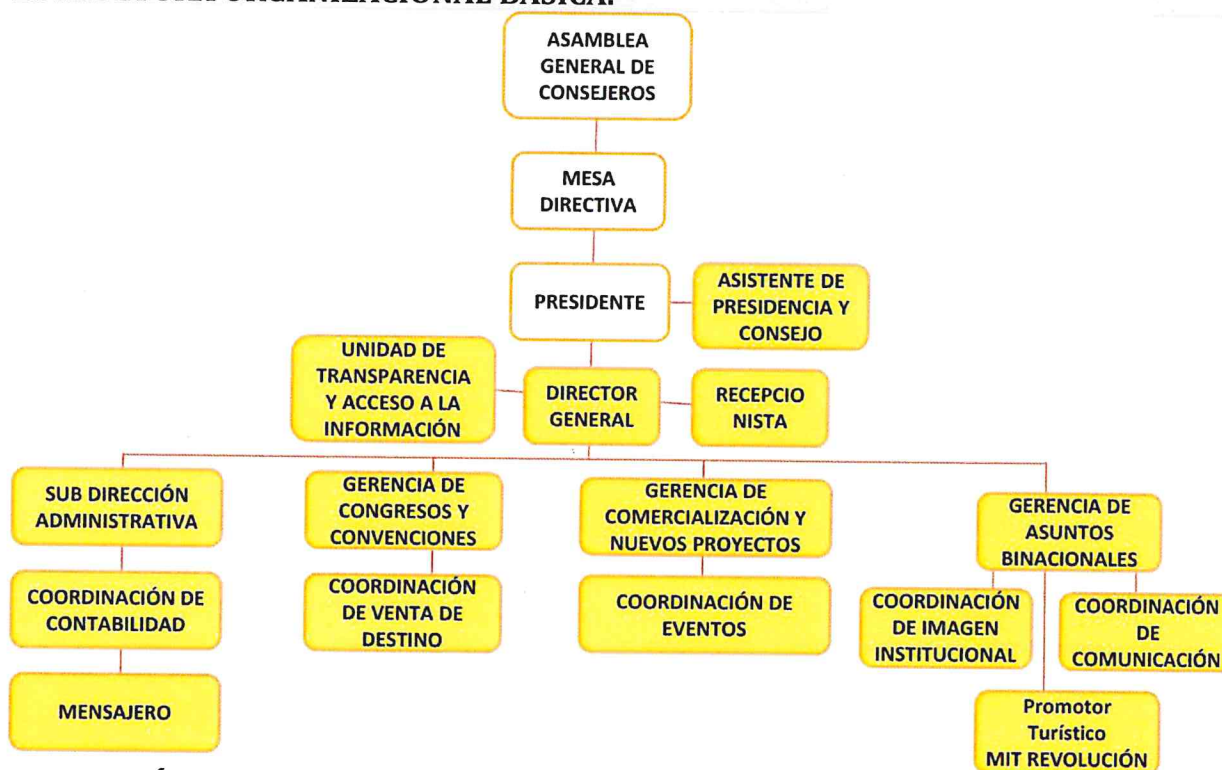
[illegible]

ASAMBLEA GENERAL DE CONSEJEROS

MESA DIRECTIVA

PRESIDENTE

ASISTENTE DE PRESIDENCIA Y CONSEJO

UNIDAD DE TRANSPARENCIA Y ACCESO A LA INFORMACIÓN

DIRECTOR GENERAL

RECEPCIO NISTA

SUB DIRECCIÓN ADMINISTRATIVA

GERENCIA DE CONGRESOS Y CONVENCIONES

GERENCIA DE COMERCIALIZACIÓN Y NUEVOS PROYECTOS

GERENCIA DE ASUNTOS BINACIONALES

COORDINACIÓN DE CONTABILIDAD

COORDINACIÓN DE VENTA DE DESTINO

COORDINACIÓN DE EVENTOS

COORDINACIÓN DE IMAGEN INSTITUCIONAL

COORDINACIÓN DE COMUNICACIÓN

MENSAJERO

Promotor Turístico MIT REVOLUCIÓN